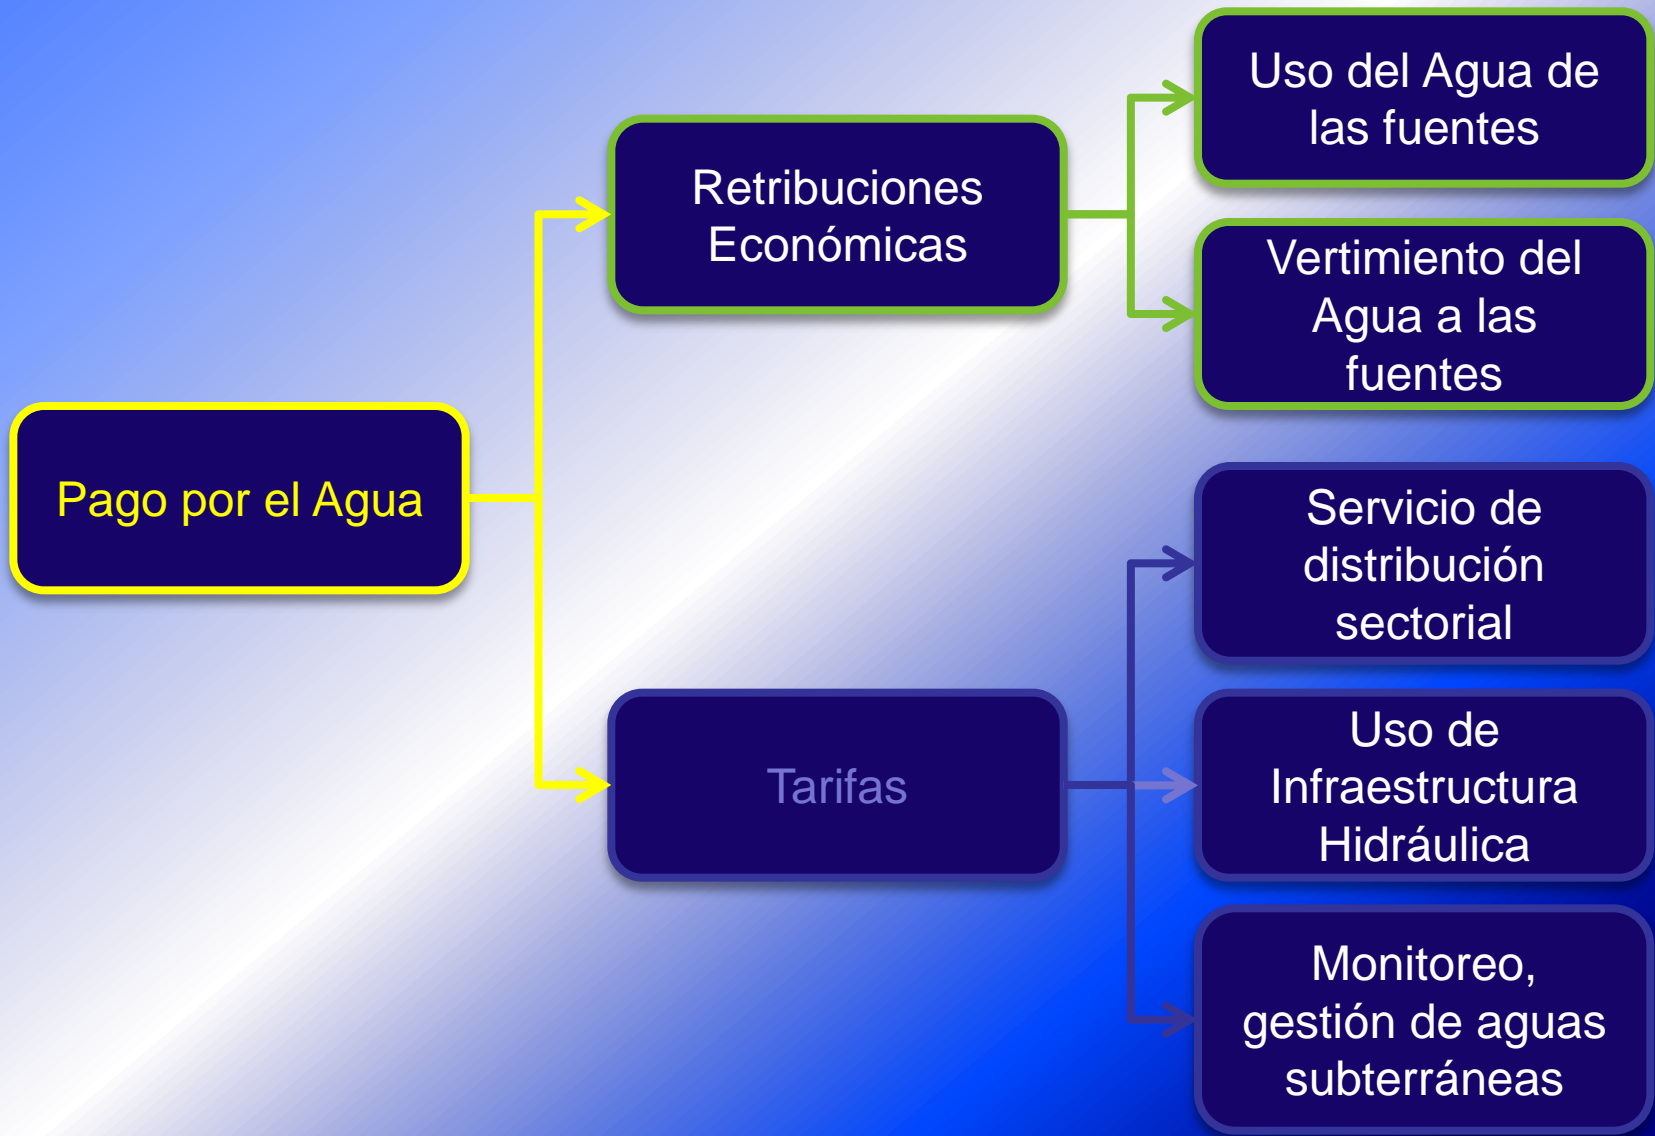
Pago por el Agua

Retribuciones Económicas

Uso del Agua de las fuentes

Vertimiento del Agua a las fuentes

Tarifas

Servicio de distribución sectorial

Uso de Infraestructura Hidráulica

Monitoreo, gestión de aguas subterráneas